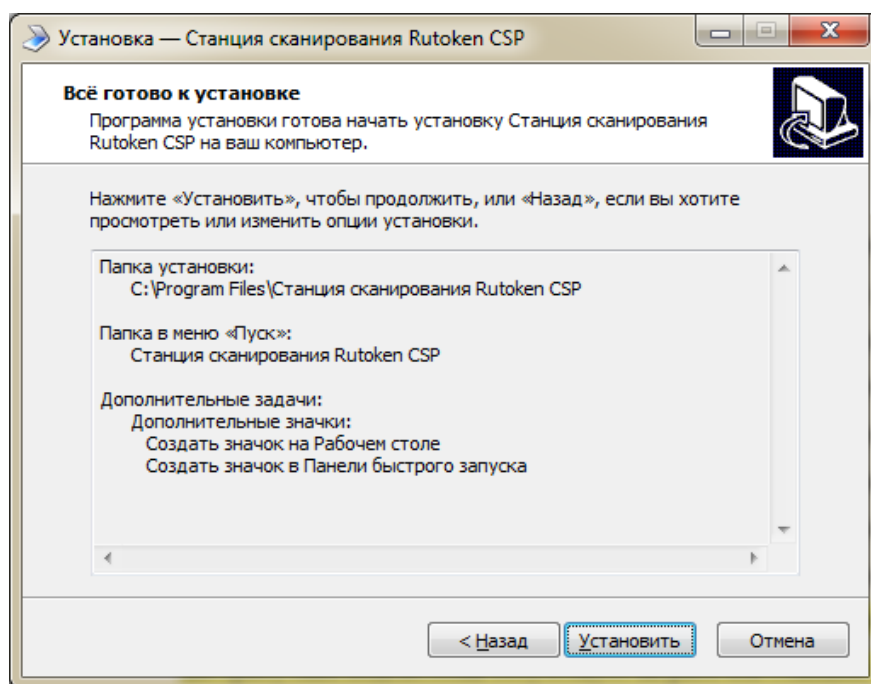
Установка — Станция сканирования Rutoken CSP

Всё готово к установке

Программа установки готова начать установку Станция сканирования Rutoken CSP на ваш компьютер.

Нажмите «Установить», чтобы продолжить, или «Назад», если вы хотите просмотреть или изменить опции установки.

Папка установки:
C:\Program Files\Станция сканирования Rutoken CSP

Папка в меню «Пуск»:
Станция сканирования Rutoken CSP

Дополнительные задачи:
Дополнительные значки:
Создать значок на Рабочем столе
Создать значок в Панели быстрого запуска

< Назад | Установить | Отмена